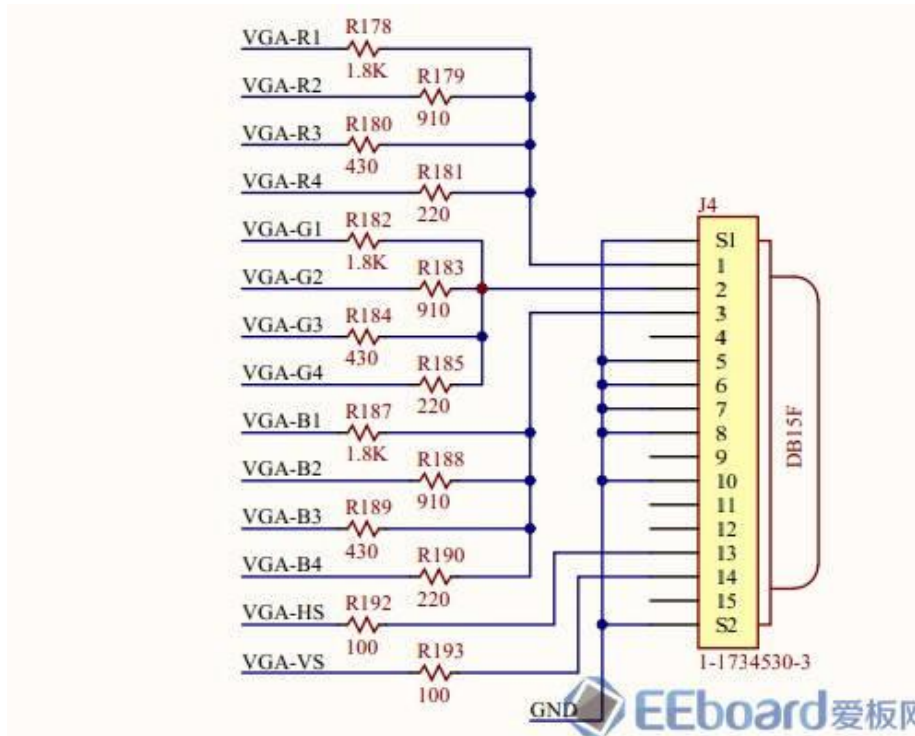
VGA-R1
R178
1.8K
VGA-R2
R179
910
VGA-R3
R180
430
VGA-R4
R181
220
VGA-G1
R182
1.8K
VGA-G2
R183
910
VGA-G3
R184
430
VGA-G4
R185
220
VGA-B1
R187
1.8K
VGA-B2
R188
910
VGA-B3
R189
430
VGA-B4
R190
220
VGA-HS
R192
100
VGA-VS
R193
100
GND

J4
S1
1
2
3
4
5
6
7
8
9
10
11
12
13
14
15
S2
DB15F
1-1734530-3

EEboard爱板网